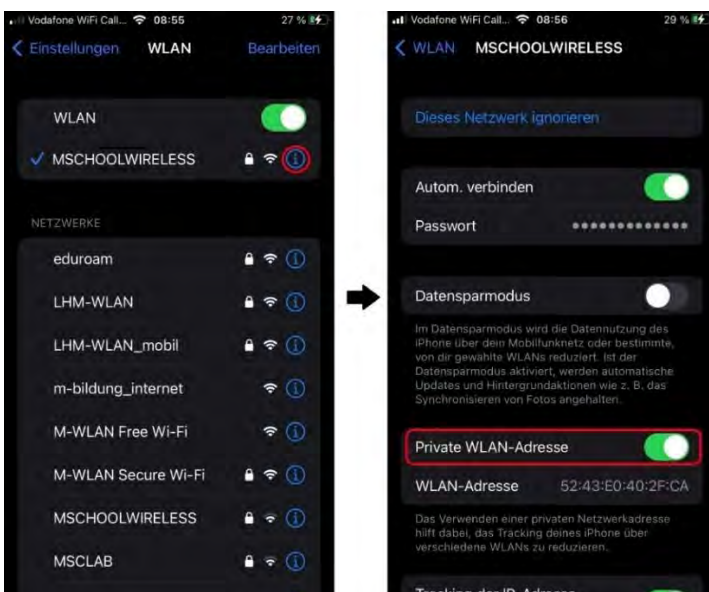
Vodafone WiFi Call... 08:55 27 %

< Einstellungen WLAN Bearbeiten

WLAN

✓ MSCHOOLWIRELESS

NETZWERKE

eduroam

LHM-WLAN

LHM-WLAN_mobil

m-bildung_internet

M-WLAN Free Wi-Fi

M-WLAN Secure Wi-Fi

MSCHOOLWIRELESS

MSCLAB

Vodafone WiFi Call... 08:56 29 %

< WLAN MSCHOOLWIRELESS

Dieses Netzwerk ignorieren

Autom. verbinden

Passwort •••••••••••••

Datensparmodus

Im Datensparmodus wird die Datennutzung des iPhone über dein Mobilfunknetz oder bestimmte, von dir gewählte WLANs reduziert. Ist der Datensparmodus aktiviert, werden automatische Updates und Hintergrundaktionen wie z. B. das Synchronisieren von Fotos angehalten.

Private WLAN-Adresse

WLAN-Adresse 52:43:E0:40:2F:CA

Das Verwenden einer privaten Netzwerkadresse hilft dabei, das Tracking deines iPhone über verschiedene WLANs zu reduzieren.

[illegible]